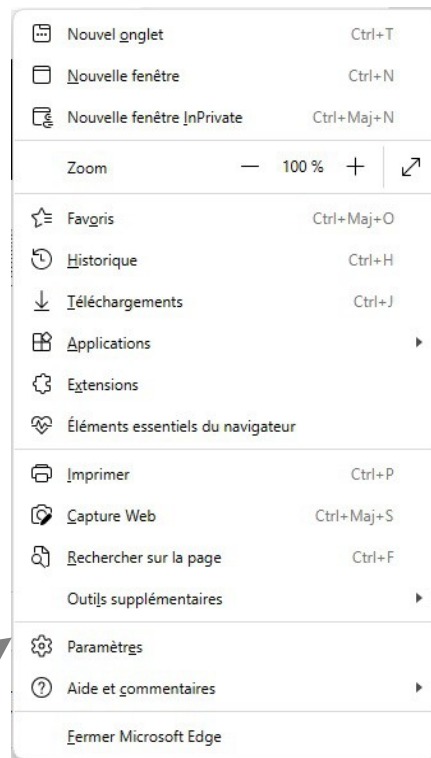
Nouvel onglet Ctrl+T
Nouvelle fenêtre Ctrl+N
Nouvelle fenêtre InPrivate Ctrl+Maj+N
Zoom — 100 % +
Favoris Ctrl+Maj+O
Historique Ctrl+H
Téléchargements Ctrl+J
Applications
Extensions
Éléments essentiels du navigateur
Imprimer Ctrl+P
Capture Web Ctrl+Maj+S
Rechercher sur la page Ctrl+F
Outils supplémentaires
Paramètres
Aide et commentaires
Fermer Microsoft Edge